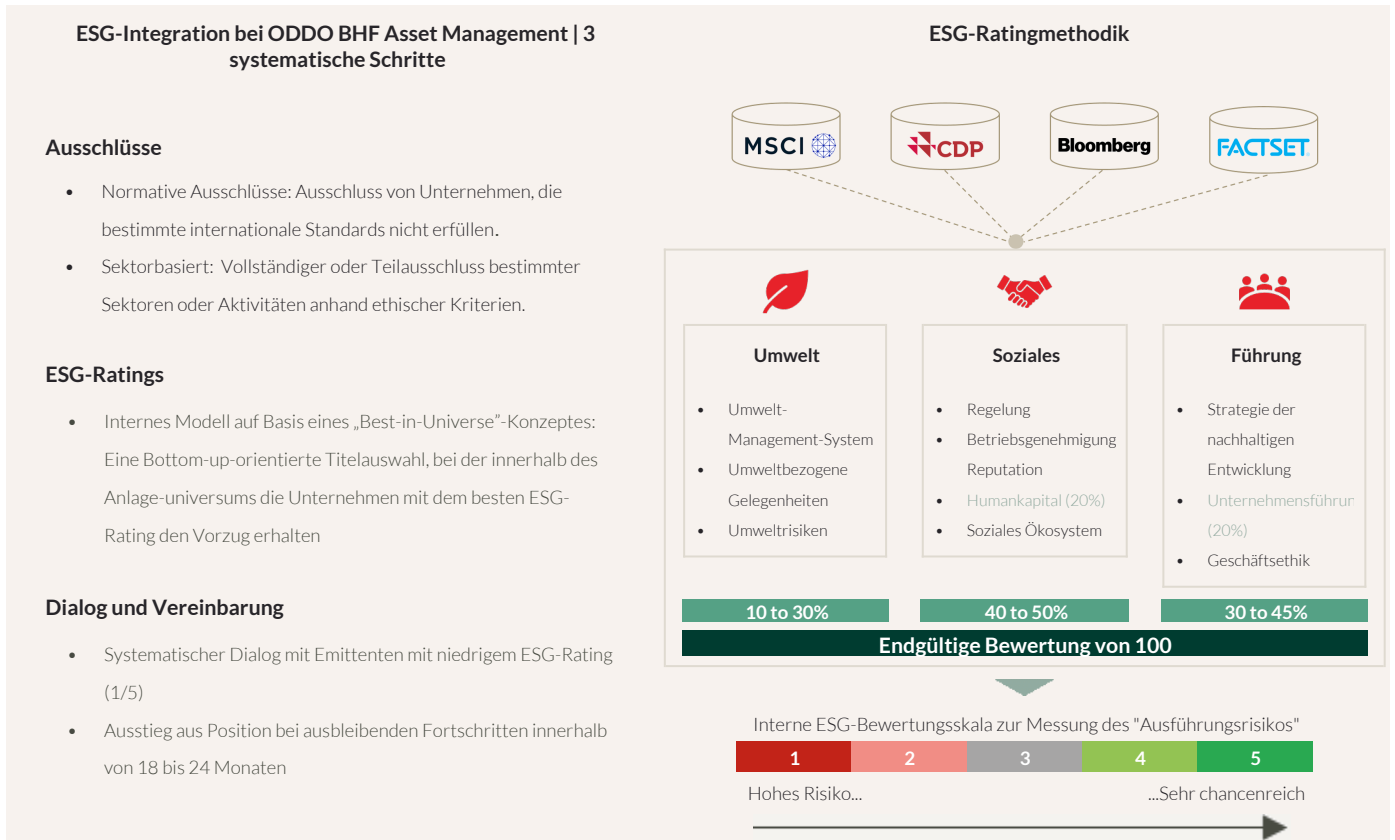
ESG-Integration bei ODDO BHF Asset Management | 3 systematische Schritte

Ausschlüsse

- Normative Ausschlüsse: Ausschluss von Unternehmen, die bestimmte internationale Standards nicht erfüllen.
- Sektorbasiert: Vollständiger oder Teilausschluss bestimmter Sektoren oder Aktivitäten anhand ethischer Kriterien.

ESG-Ratings

- Internes Modell auf Basis eines „Best-in-Universe"-Konzeptes: Eine Bottom-up-orientierte Titelauswahl, bei der innerhalb des Anlage-universums die Unternehmen mit dem besten ESG-Rating den Vorzug erhalten

Dialog und Vereinbarung

- Systematischer Dialog mit Emittenten mit niedrigem ESG-Rating (1/5)
- Ausstieg aus Position bei ausbleibenden Fortschritten innerhalb von 18 bis 24 Monaten

ESG-Ratingmethodik

MSCI
CDP
Bloomberg
FACTSET

Umwelt
- Umwelt-Management-System
- Umweltbezogene Gelegenheiten
- Umweltrisiken

Soziales
- Regelung
- Betriebsgenehmigung Reputation
- Humankapital (20%)
- Soziales Ökosystem

Führung
- Strategie der nachhaltigen Entwicklung
- Unternehmensführun (20%)
- Geschäftsethik

10 to 30%
40 to 50%
30 to 45%

Endgültige Bewertung von 100

Interne ESG-Bewertungsskala zur Messung des "Ausführungsrisikos"

| 1 | 2 | 3 | 4 | 5 |
|---|---|---|---|---|

Hohes Risiko...
...Sehr chancenreich